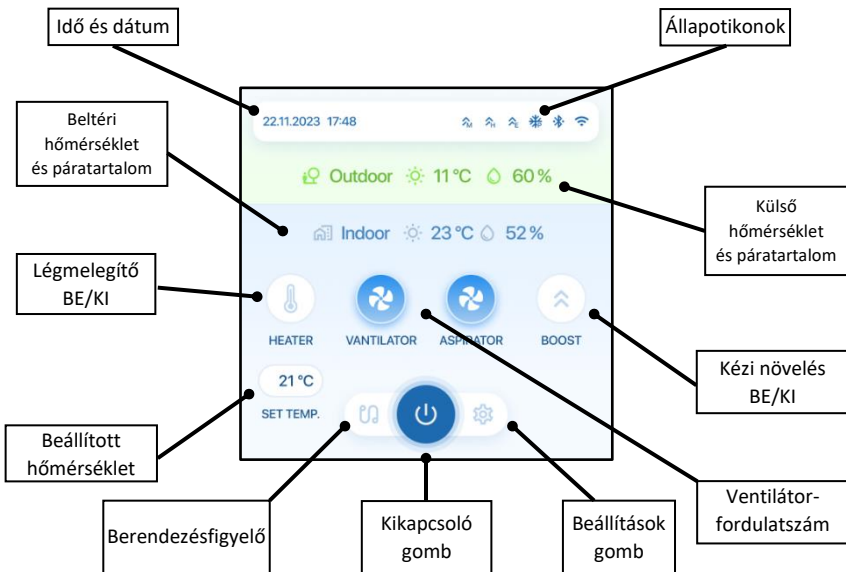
Idő és dátum

Állapotikonok

Beltéri hőmérséklet és páratartalom

22.11.2023 17:48

Outdoor 11 °C 60 %

Külső hőmérséklet és páratartalom

Indoor 23 °C 52 %

Légmelegítő BE/KI

HEATER

VANTILATOR

ASPIRATOR

BOOST

Kézi növelés BE/KI

21 °C

SET TEMP.

Beállított hőmérséklet

Ventilátor-fordulatszám

Berendezésfigyelő

Kikapcsoló gomb

Beállítások gomb